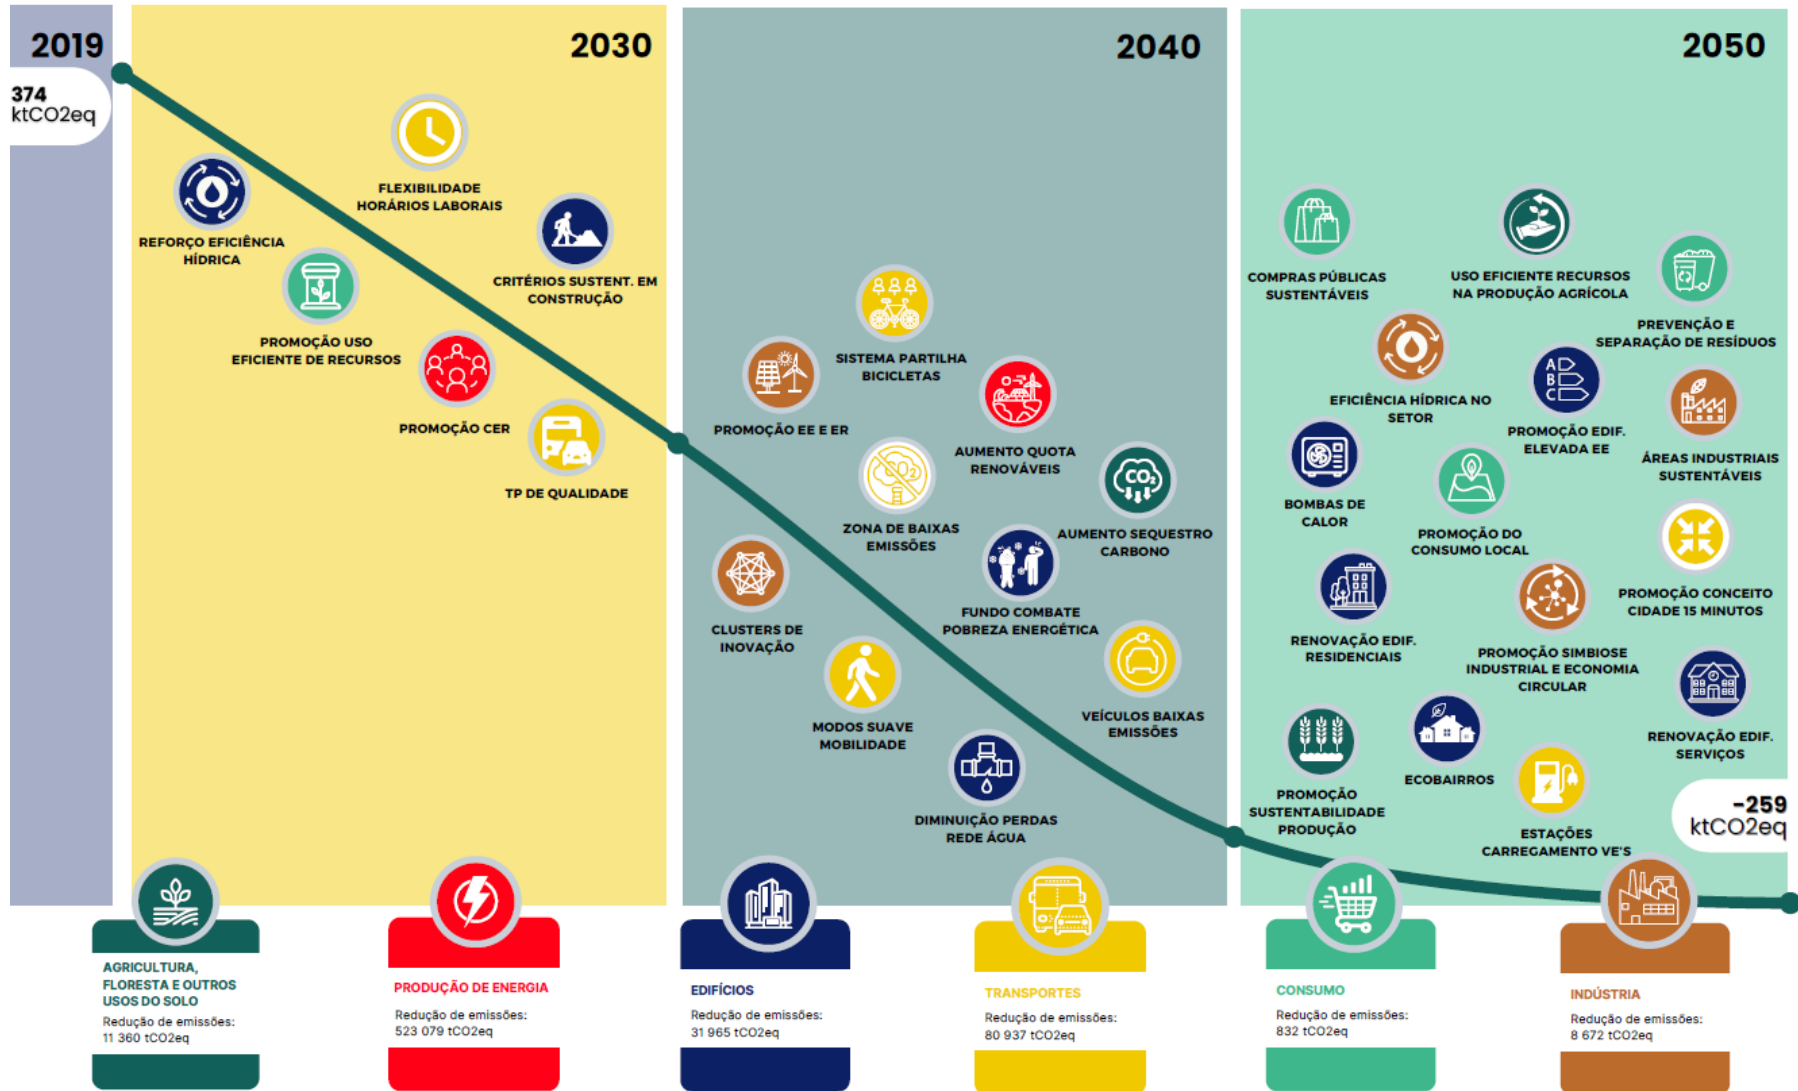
2019

374 ktCO2eq

2030

REFORÇO EFICIÊNCIA HÍDRICA

FLEXIBILIDADE HORÁRIOS LABORAIS

CRITÉRIOS SUSTENT. EM CONSTRUÇÃO

PROMOÇÃO USO EFICIENTE DE RECURSOS

PROMOÇÃO CER

TP DE QUALIDADE

2040

SISTEMA PARTILHA BICICLETAS

PROMOÇÃO EE E ER

AUMENTO QUOTA RENOVÁVEIS

ZONA DE BAIXAS EMISSÕES

AUMENTO SEQUESTRO CARBONO

CLUSTERS DE INOVAÇÃO

FUNDO COMBATE POBREZA ENERGÉTICA

MODOS SUAVE MOBILIDADE

VEÍCULOS BAIXAS EMISSÕES

DIMINUIÇÃO PERDAS REDE ÁGUA

2050

COMPRAS PÚBLICAS SUSTENTÁVEIS

USO EFICIENTE RECURSOS NA PRODUÇÃO AGRÍCOLA

PREVENÇÃO E SEPARAÇÃO DE RESÍDUOS

EFICIÊNCIA HÍDRICA NO SETOR

PROMOÇÃO EDIF. ELEVADA EE

ÁREAS INDUSTRIAIS SUSTENTÁVEIS

BOMBAS DE CALOR

PROMOÇÃO DO CONSUMO LOCAL

PROMOÇÃO CONCEITO CIDADE 15 MINUTOS

RENOVAÇÃO EDIF. RESIDENCIAIS

PROMOÇÃO SIMBIOSE INDUSTRIAL E ECONOMIA CIRCULAR

RENOVAÇÃO EDIF. SERVIÇOS

PROMOÇÃO SUSTENTABILIDADE PRODUÇÃO

ECOBAIRROS

ESTAÇÕES CARREGAMENTO VE'S

-259 ktCO2eq

AGRICULTURA, FLORESTA E OUTROS USOS DO SOLO
Redução de emissões: 11 360 tCO2eq

PRODUÇÃO DE ENERGIA
Redução de emissões: 523 079 tCO2eq

EDIFÍCIOS
Redução de emissões: 31 965 tCO2eq

TRANSPORTES
Redução de emissões: 80 937 tCO2eq

CONSUMO
Redução de emissões: 832 tCO2eq

INDÚSTRIA
Redução de emissões: 8 672 tCO2eq